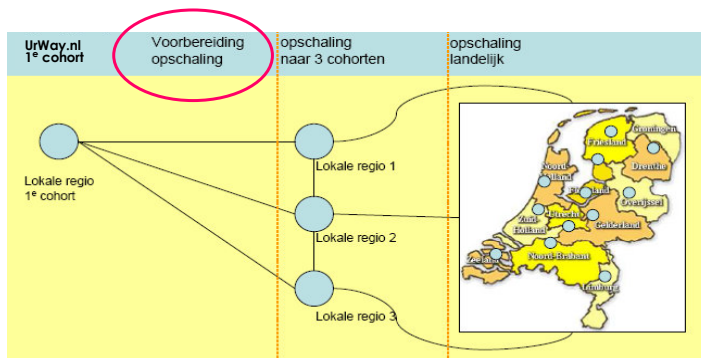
UrWay.nl
1e cohort

Voorbereiding opschaling

opschaling naar 3 cohorten

opschaling landelijk

Lokale regio 1e cohort

Lokale regio 1

Lokale regio 2

Lokale regio 3

Groningen

Friesland

Drenthe

Noord-Holland

Flevoland

Overijssel

Zuid-Holland

Utrecht

Gelderland

Zeeland

Noord-Brabant

Limburg